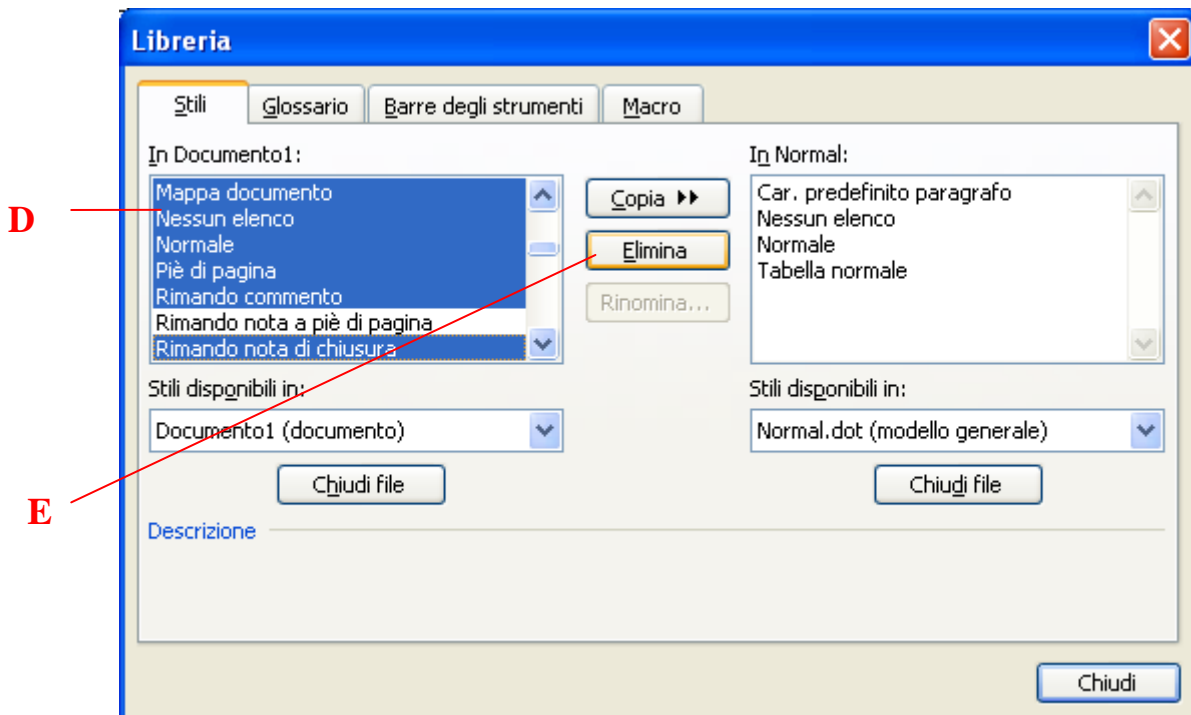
Libreria

Stili | Glossario | Barre degli strumenti | Macro

In Documento1:

Mappa documento
Nessun elenco
Normale
Piè di pagina
Rimando commento
Rimando nota a piè di pagina
Rimando nota di chiusura

Copia ▸▸

Elimina

Rinomina...

In Normal:

Car. predefinito paragrafo
Nessun elenco
Normale
Tabella normale

Stili disponibili in:

Documento1 (documento)

Chiudi file

Stili disponibili in:

Normal.dot (modello generale)

Chiudi file

Descrizione

Chiudi

D

E